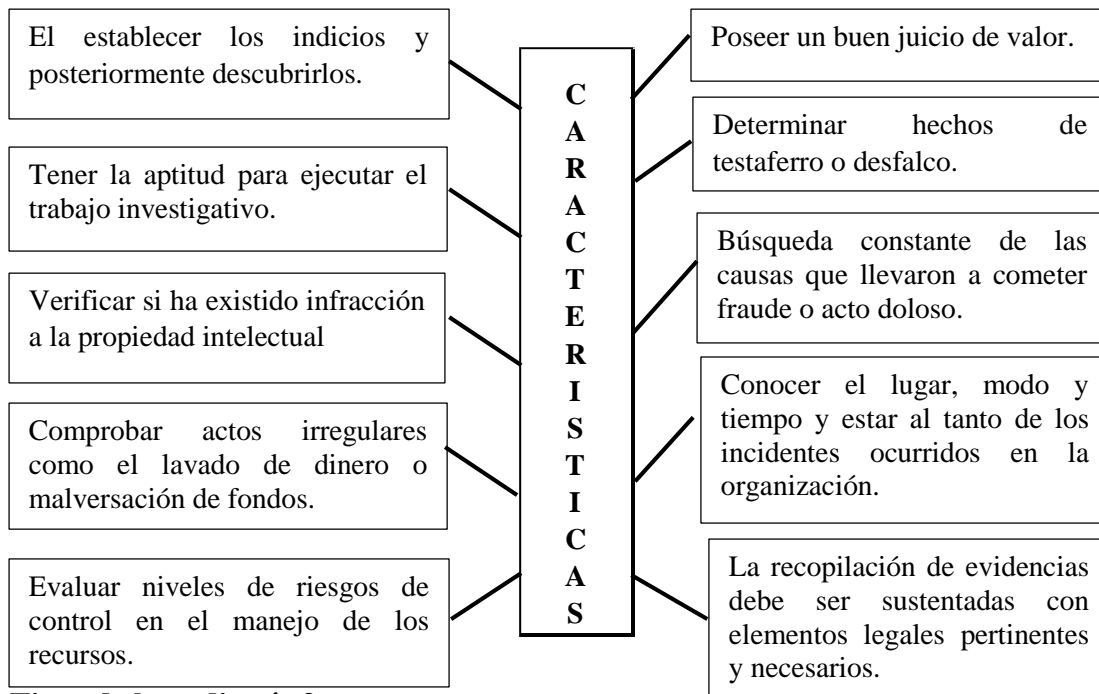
El establecer los indicios y posteriormente descubrirlos.

Tener la aptitud para ejecutar el trabajo investigativo.

Verificar si ha existido infracción a la propiedad intelectual

Comprobar actos irregulares como el lavado de dinero o malversación de fondos.

Evaluar niveles de riesgos de control en el manejo de los recursos.

C
A
R
A
C
T
E
R
I
S
T
I
C
A
S

Poseer un buen juicio de valor.

Determinar hechos de testaferro o desfalco.

Búsqueda constante de las causas que llevaron a cometer fraude o acto doloso.

Conocer el lugar, modo y tiempo y estar al tanto de los incidentes ocurridos en la organización.

La recopilación de evidencias debe ser sustentadas con elementos legales pertinentes y necesarios.

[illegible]